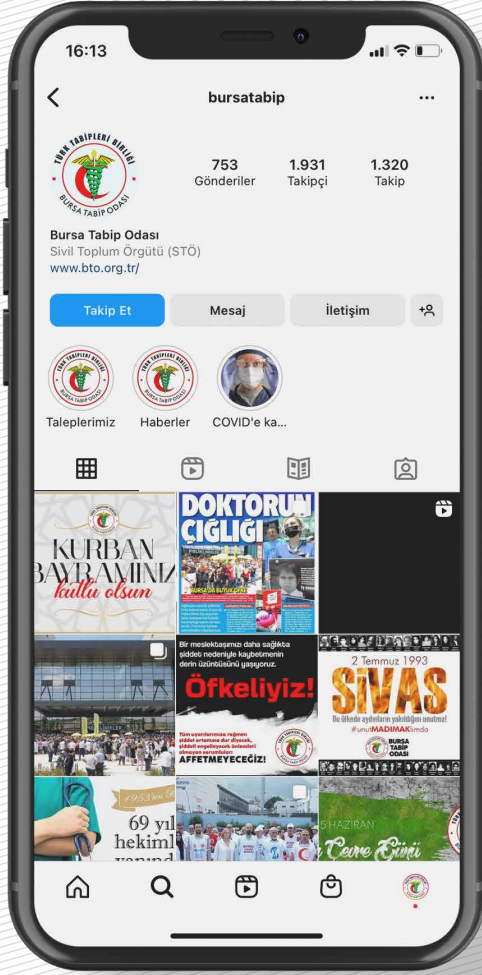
16:13

bursatabip

TÜRK TABİPLERİ BİRLİĞİ
BURSA TABİP ODASI

753
Gönderiler

1.931
Takipçi

1.320
Takip

Bursa Tabip Odası
Sivil Toplum Örgütü (STÖ)
www.bto.org.tr/

Takip Et
Mesaj
İletişim

Taleplerimiz
Haberler
COVID'e ka...

KURBAN BAYRAMINIZ kutlu olsun

DOKTORUN ÇIĞLIĞI

BURSA'DA BÜYÜK ÇIĞLIK

Bir meslektaşımızı daha sağlıkta şiddet nedeniyle kaybetmenin derin üzüntüsünü yaşıyoruz.

Öfkeliyiz!

Tüm uyarılarımıza rağmen şiddet ortamına dur diyecek, şiddeti engelleyecek önlemleri almayan sorumluları
AFFETMEYECEĞİZ!

BURSA TABİP ODASI

2 Temmuz 1993
SİVAS
Bu ülkede aydınların yakıldığını unutma!
#unutMADIMAKımda
BURSA TABİP ODASI

1953'ten bu yana
69 yıl
hekimi
yanınd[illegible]

5 HAZİRAN
Çevre Günü